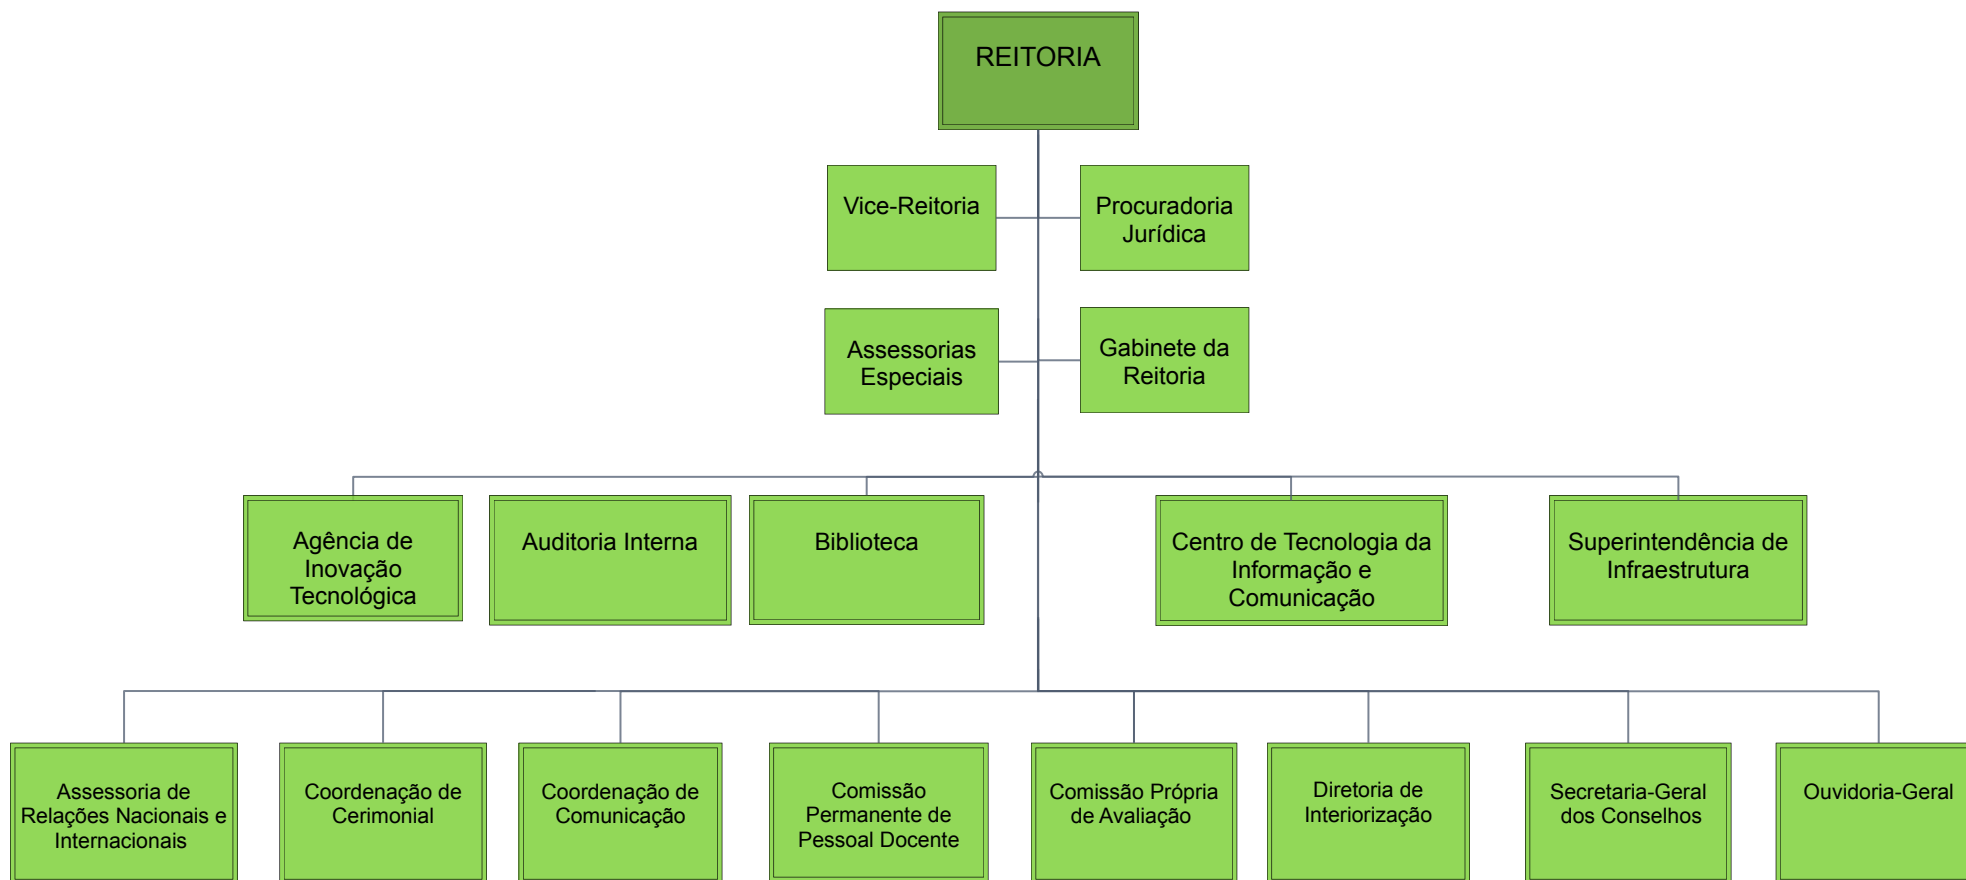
REITORIA

Vice-Reitoria

Procuradoria Jurídica

Assessorias Especiais

Gabinete da Reitoria

Agência de Inovação Tecnológica

Auditoria Interna

Biblioteca

Centro de Tecnologia da Informação e Comunicação

Superintendência de Infraestrutura

Assessoria de Relações Nacionais e Internacionais

Coordenação de Cerimonial

Coordenação de Comunicação

Comissão Permanente de Pessoal Docente

Comissão Própria de Avaliação

Diretoria de Interiorização

Secretaria-Geral dos Conselhos

Ouvidoria-Geral